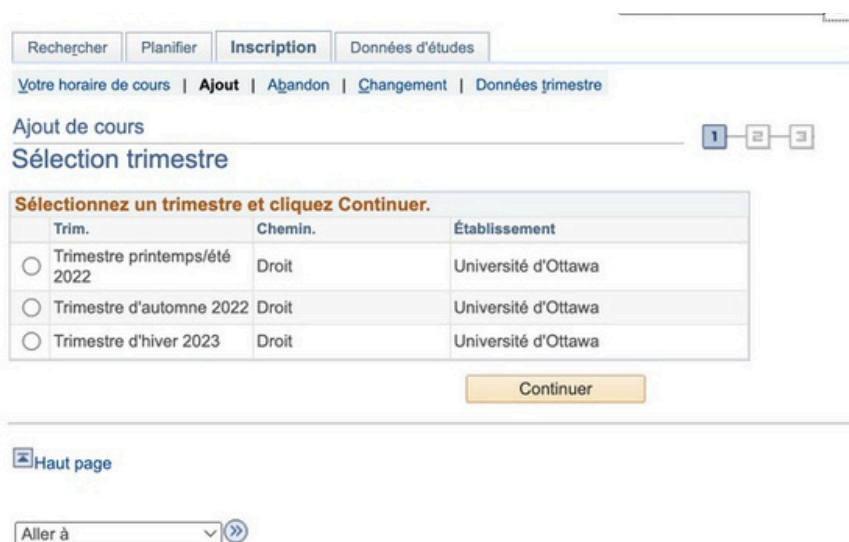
Rechercher | Planifier | Inscription | Données d'études

Votre horaire de cours | Ajout | Abandon | Changement | Données trimestre

Ajout de cours

1 2 3

Sélection trimestre

Sélectionnez un trimestre et cliquez Continuer.

| | Trim. | Chemin. | Établissement |
|---|---|---|---|
| ○ | Trimestre printemps/été 2022 | Droit | Université d'Ottawa |
| ○ | Trimestre d'automne 2022 | Droit | Université d'Ottawa |
| ○ | Trimestre d'hiver 2023 | Droit | Université d'Ottawa |

Continuer

Haut page

Aller à